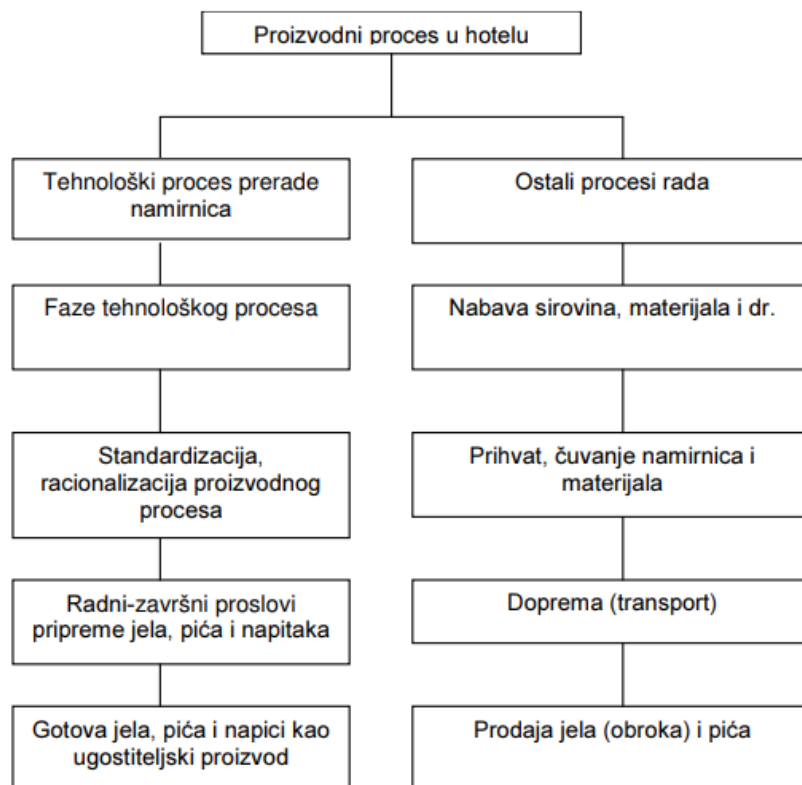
Proizvodni proces u hotelu

Tehnološki proces prerade namirnica

Faze tehnološkog procesa

Standardizacija, racionalizacija proizvodnog procesa

Radni-završni proslovi pripreme jela, pića i napitaka

Gotova jela, pića i napici kao ugostiteljski proizvod

Ostali procesi rada

Nabava sirovina, materijala i dr.

Prihvat, čuvanje namirnica i materijala

Doprema (transport)

Prodaja jela (obroka) i pića